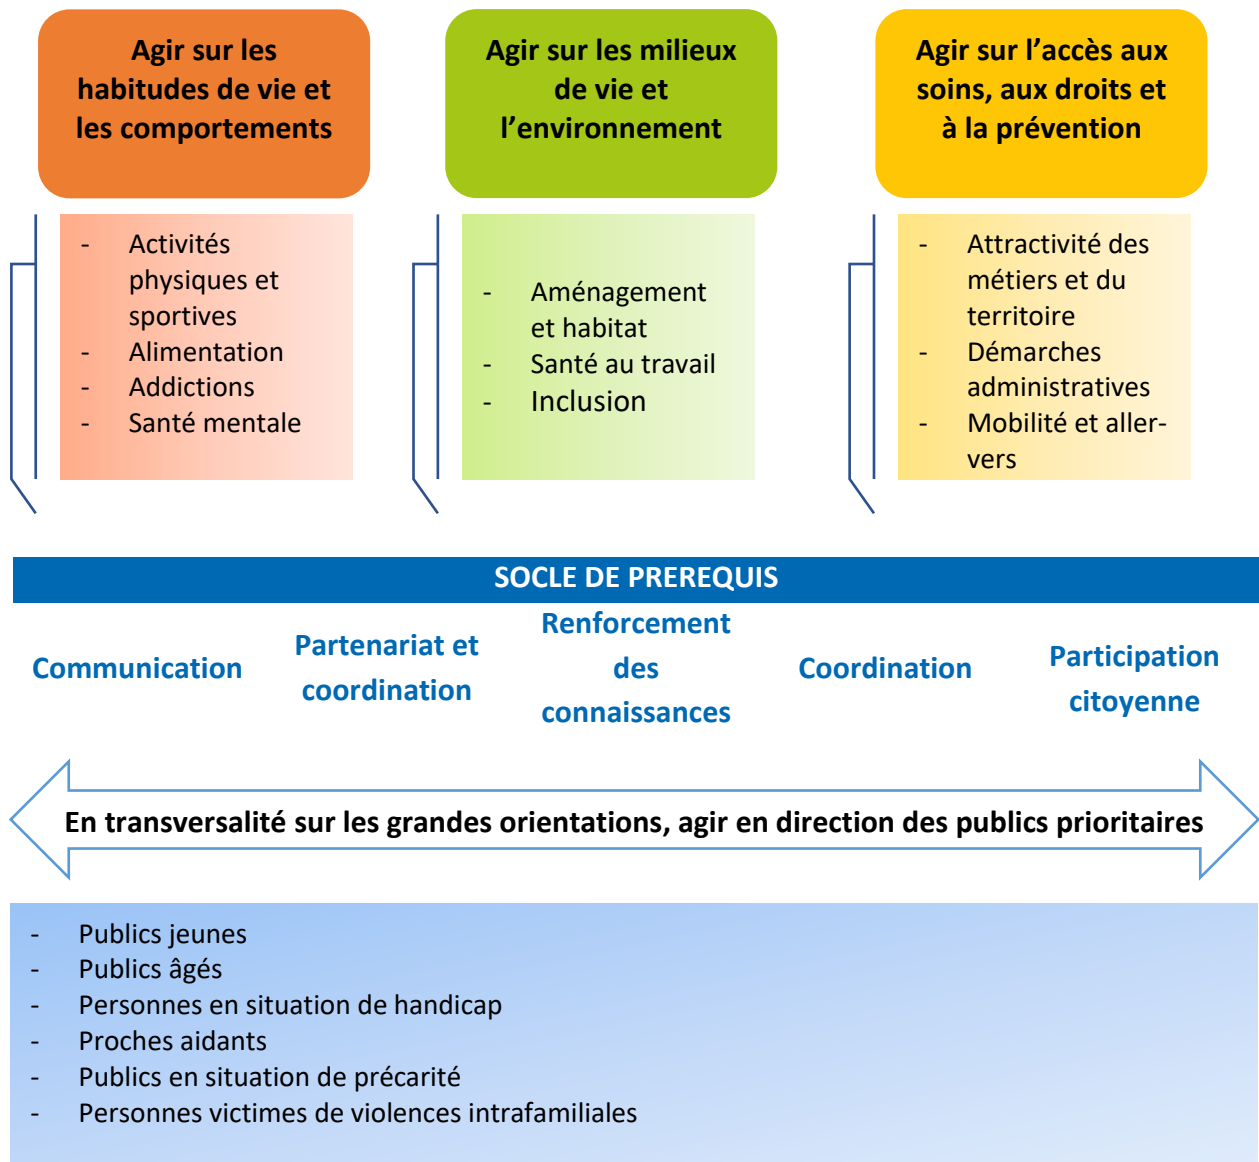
Agir sur les habitudes de vie et les comportements

- Activités physiques et sportives
- Alimentation
- Addictions
- Santé mentale

Agir sur les milieux de vie et l'environnement

- Aménagement et habitat
- Santé au travail
- Inclusion

Agir sur l'accès aux soins, aux droits et à la prévention

- Attractivité des métiers et du territoire
- Démarches administratives
- Mobilité et aller-vers

SOCLE DE PREREQUIS

Communication

Partenariat et coordination

Renforcement des connaissances

Coordination

Participation citoyenne

En transversalité sur les grandes orientations, agir en direction des publics prioritaires

- Publics jeunes
- Publics âgés
- Personnes en situation de handicap
- Proches aidants
- Publics en situation de précarité
- Personnes victimes de violences intrafamiliales